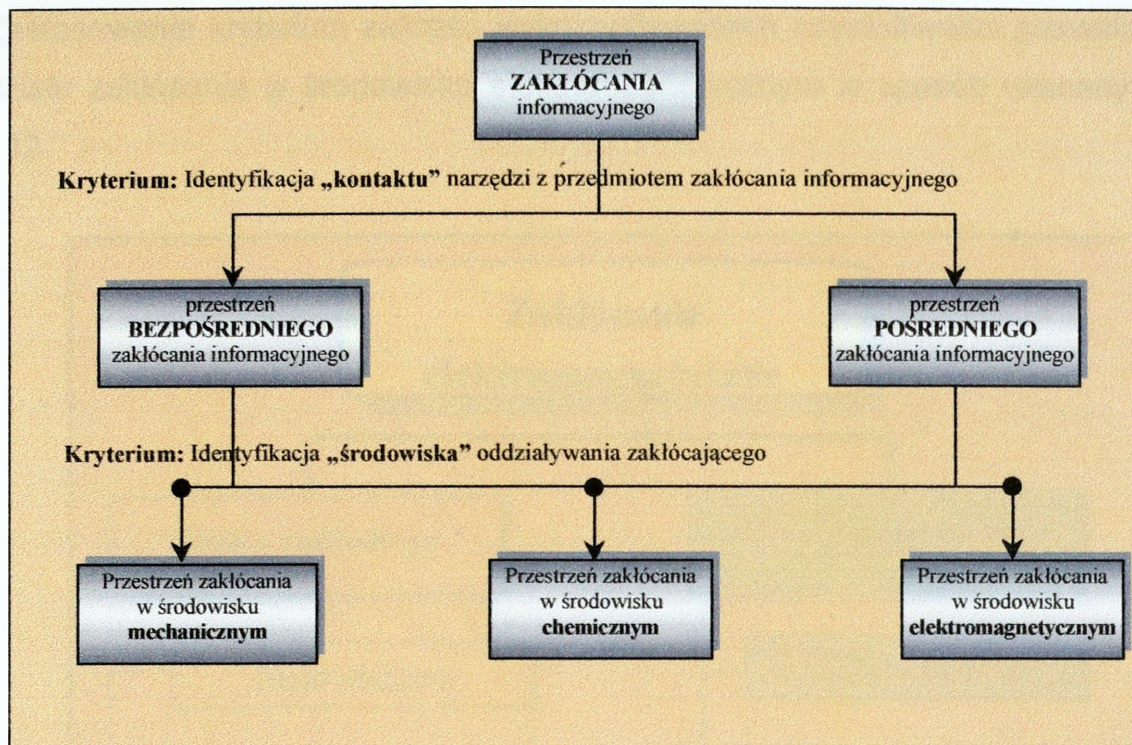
Przestrzeń
ZAKŁÓCANIA
informacyjnego

Kryterium: Identyfikacja „kontaktu" narzędzi z przedmiotem zakłócania informacyjnego

przestrzeń
BEZPOŚREDNIEGO
zakłócania informacyjnego

przestrzeń
POŚREDNIEGO
zakłócania informacyjnego

Kryterium: Identyfikacja „środowiska" oddziaływania zakłócającego

Przestrzeń zakłócania
w środowisku
mechanicznym

Przestrzeń zakłócania
w środowisku
chemicznym

Przestrzeń zakłócania
w środowisku
elektromagnetycznym